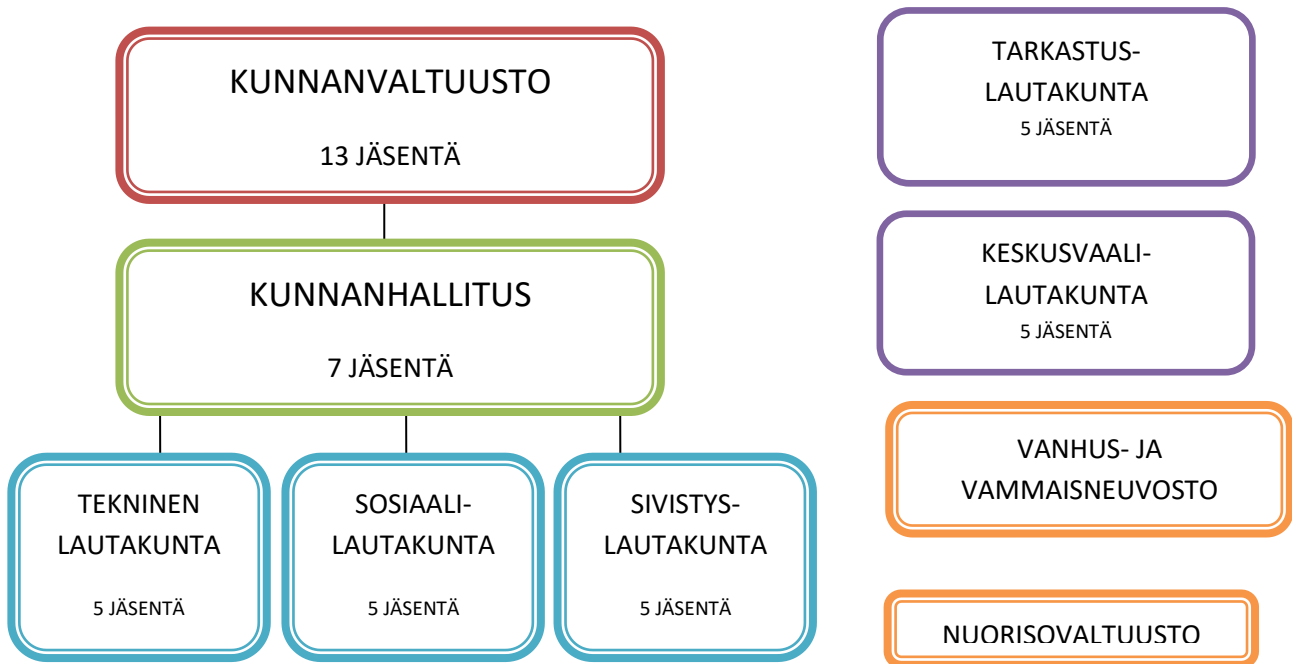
KUNNANVALTUUSTO

13 JÄSENTÄ

KUNNANHALLITUS

7 JÄSENTÄ

TEKNINEN LAUTAKUNTA

5 JÄSENTÄ

SOSIAALI- LAUTAKUNTA

5 JÄSENTÄ

SIVISTYS- LAUTAKUNTA

5 JÄSENTÄ

TARKASTUS- LAUTAKUNTA

5 JÄSENTÄ

KESKUSVAALI- LAUTAKUNTA

5 JÄSENTÄ

VANHUS- JA VAMMAISNEUVOSTO

NUORISOVALTUUSTO